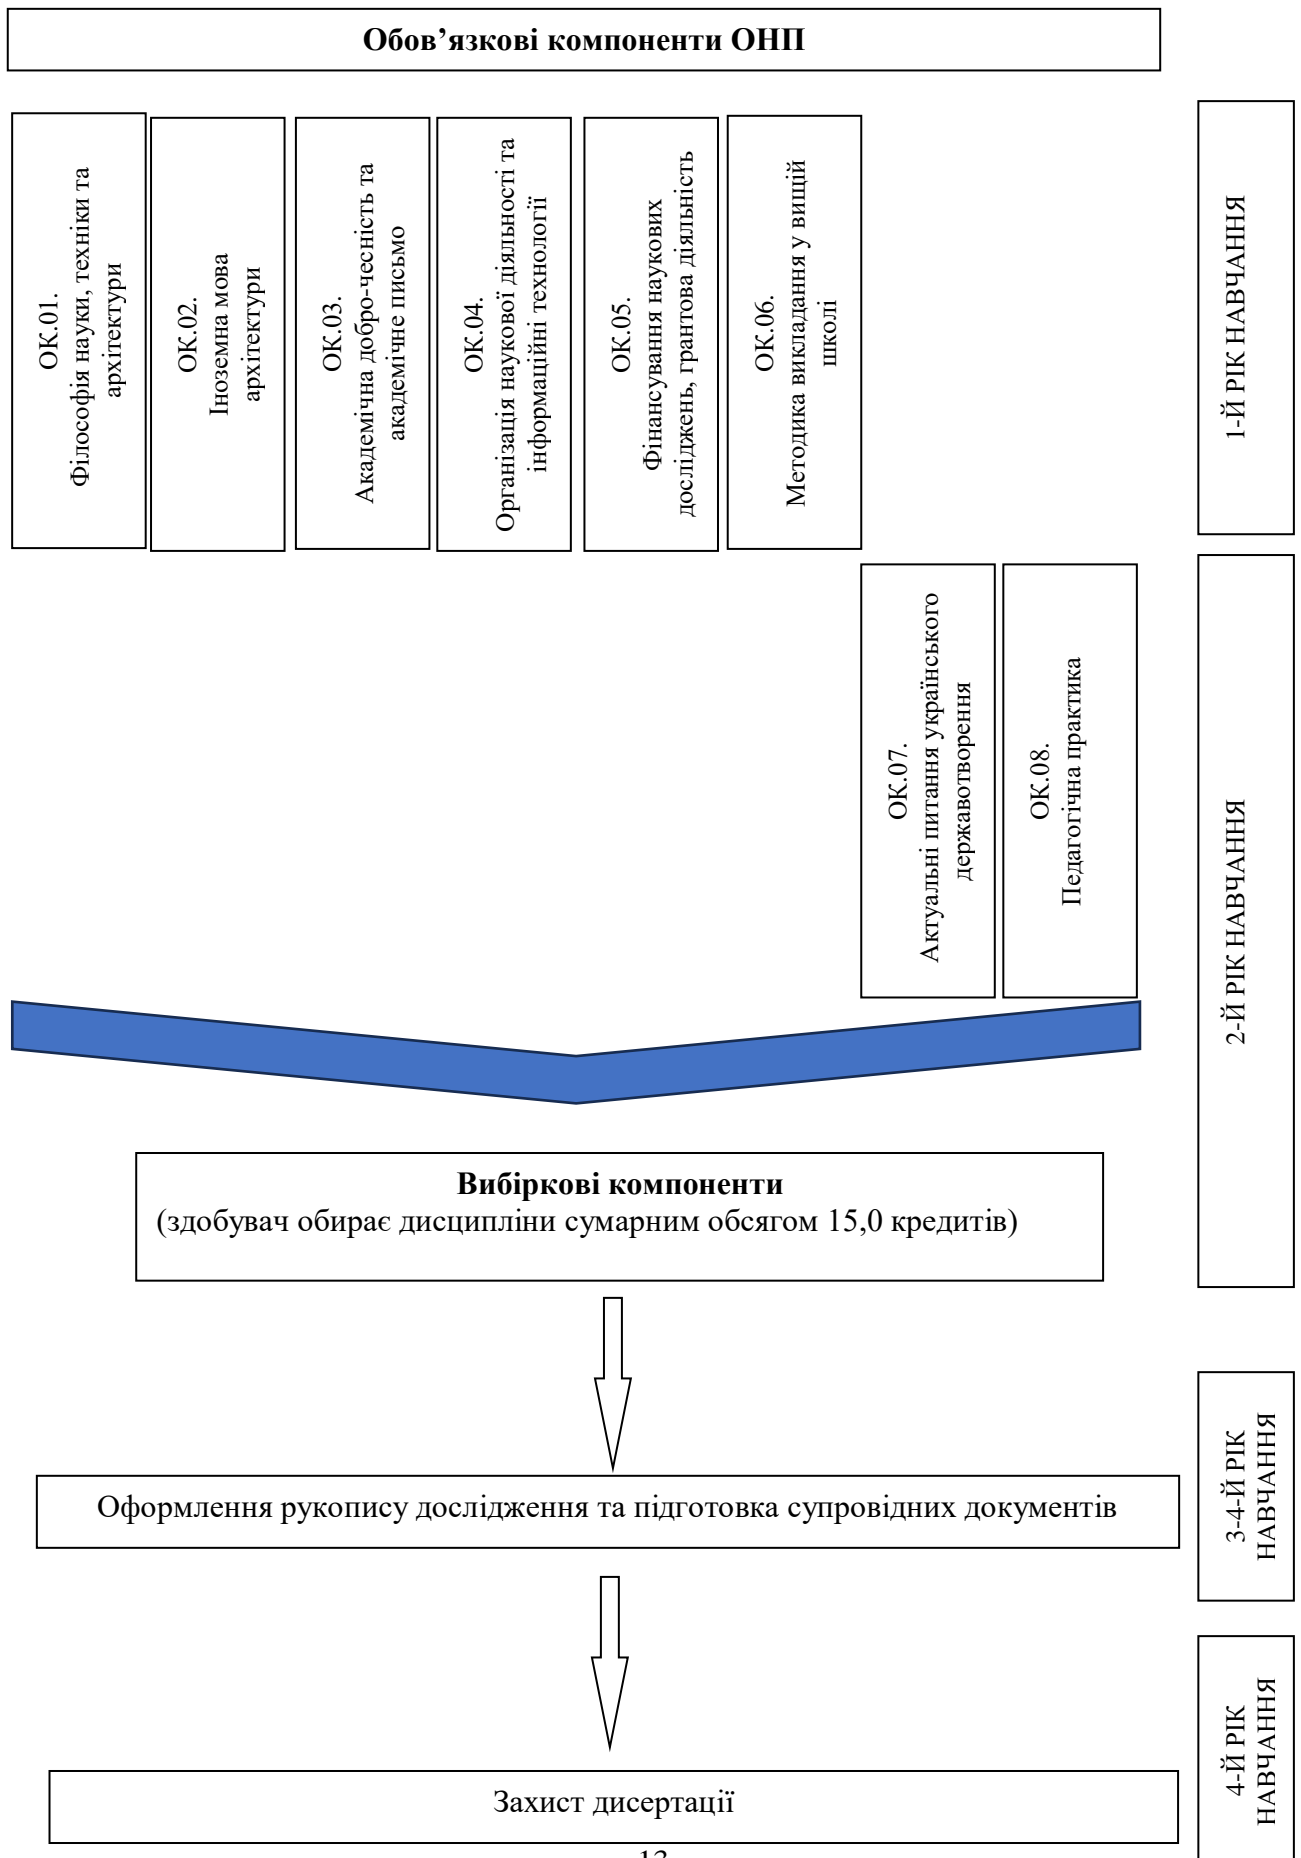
Обов’язкові компоненти ОНП

ОК.01.
Філософія науки, техніки та архітектури

ОК.02.
Іноземна мова архітектури

ОК.03.
Академічна добро-чесність та академічне письмо

ОК.04.
Організація наукової діяльності та інформаційні технології

ОК.05.
Фінансування наукових досліджень, грантова діяльність

ОК.06.
Методика викладання у вищій школі

1-Й РІК НАВЧАННЯ

ОК.07.
Актуальні питання українського державотворення

ОК.08.
Педагогічна практика

2-Й РІК НАВЧАННЯ

Вибіркові компоненти
(здобувач обирає дисципліни сумарним обсягом 15,0 кредитів)

Оформлення рукопису дослідження та підготовка супровідних документів

3-4-Й РІК НАВЧАННЯ

Захист дисертації

4-Й РІК НАВЧАННЯ

13